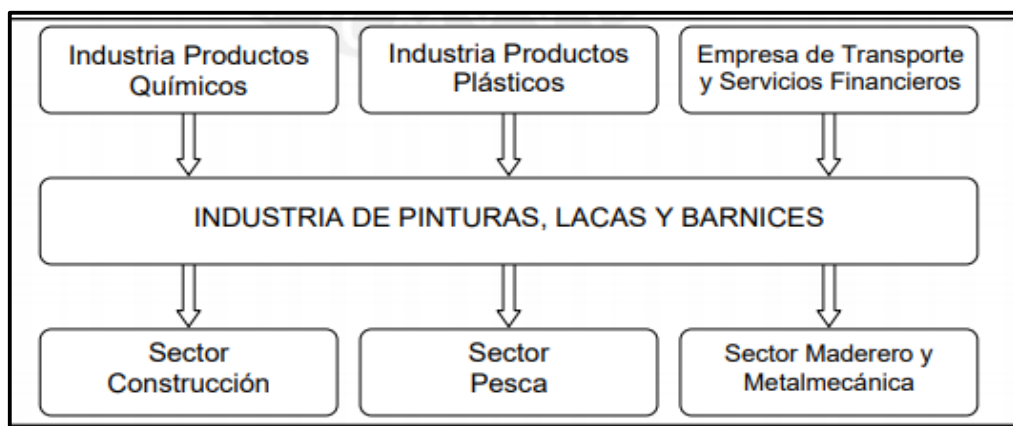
Industria Productos Químicos

Industria Productos Plásticos

Empresa de Transporte y Servicios Financieros

INDUSTRIA DE PINTURAS, LACAS Y BARNICES

Sector Construcción

Sector Pesca

Sector Maderero y Metalmecánica